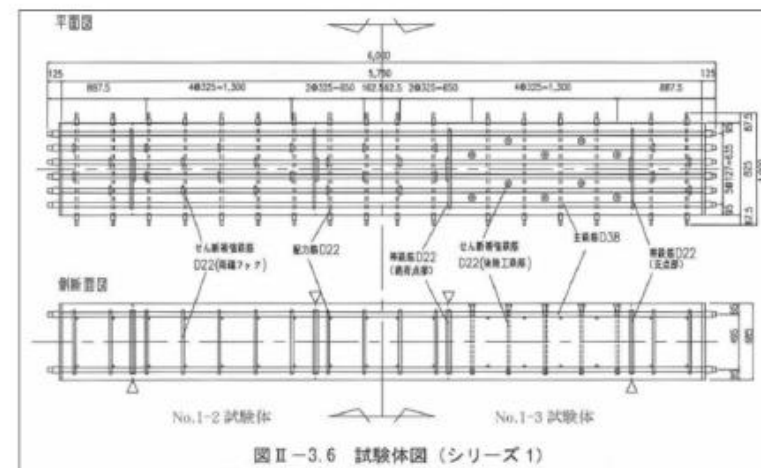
平面図

6,000
125
5,750
125
887.5
4@325=1,300
2@325=650
162.5
162.5
2@325=650
4@325=1,300
887.5
87.5
5@127=635
825
87.5
1,000

せん断補強鉄筋
D22(両端フック)
配力筋D22
帯鉄筋D22
(通常点検)
せん断補強鉄筋
D22(後施工鉄筋)
主鉄筋D38
帯鉄筋D22
(定点部)

側断面図

No.1-2 試験体
No.1-3 試験体

図Ⅱ−3.6　試験体図（シリーズ 1）